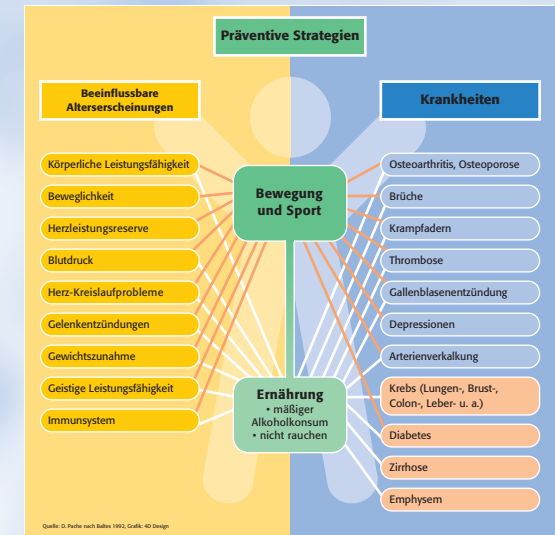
Präventive Strategien

Beeinflussbare Alterserscheinungen

Krankheiten

Körperliche Leistungsfähigkeit

Beweglichkeit

Herzleistungsreserve

Blutdruck

Herz-Kreislaufprobleme

Gelenkentzündungen

Gewichtszunahme

Geistige Leistungsfähigkeit

Immunsystem

Bewegung und Sport

Ernährung
• mäßiger Alkoholkonsum
• nicht rauchen

Osteoarthritis, Osteoporose

Brüche

Krampfadern

Thrombose

Gallenblasenentzündung

Depressionen

Arterienverkalkung

Krebs (Lungen-, Brust-, Colon-, Leber- u. a.)

Diabetes

Zirrhose

Emphysem

Quelle: D. Pache nach Baltes 1992, Grafik: 4D Design